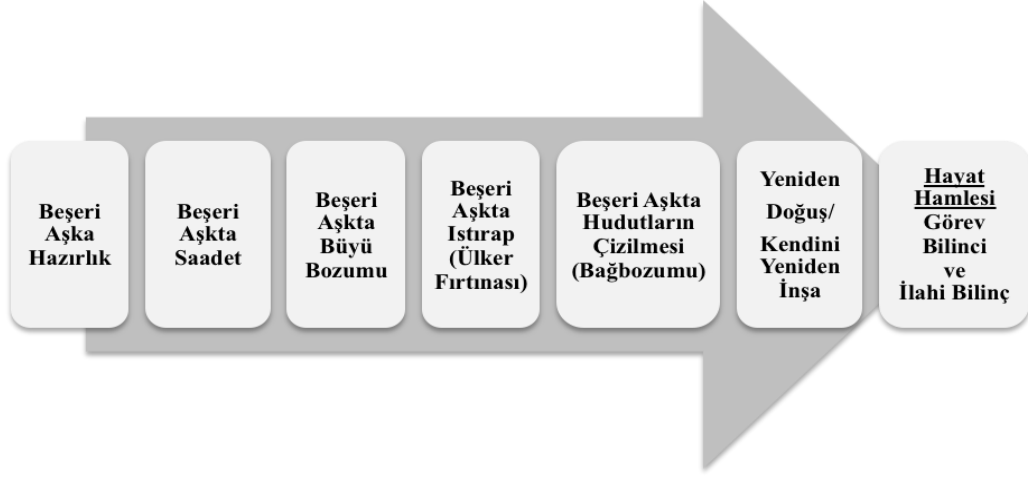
Beşeri Aşka Hazırlık

Beşeri Aşkta Saadet

Beşeri Aşkta Büyü Bozumu

Beşeri Aşkta Istırap (Ülker Fırtınası)

Beşeri Aşkta Hudutların Çizilmesi (Bağbozumu)

Yeniden Doğuş/ Kendini Yeniden İnşa

Hayat Hamlesi Görev Bilinci ve İlahi Bilinç